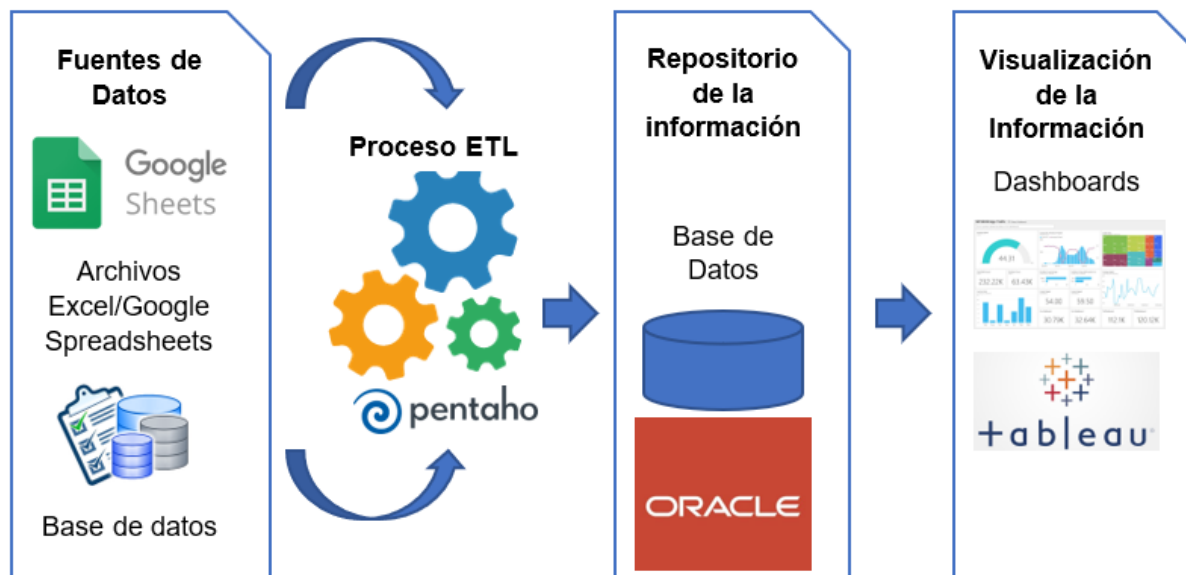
Fuentes de Datos

Google Sheets

Archivos Excel/Google Spreadsheets

Base de datos

Proceso ETL

pentaho

Repositorio de la información

Base de Datos

ORACLE

Visualización de la Información

Dashboards

44.31

232.22K

63.43K

54.00

59.50

30.79K

32.64K

112.1K

120.12K

+ab|eau